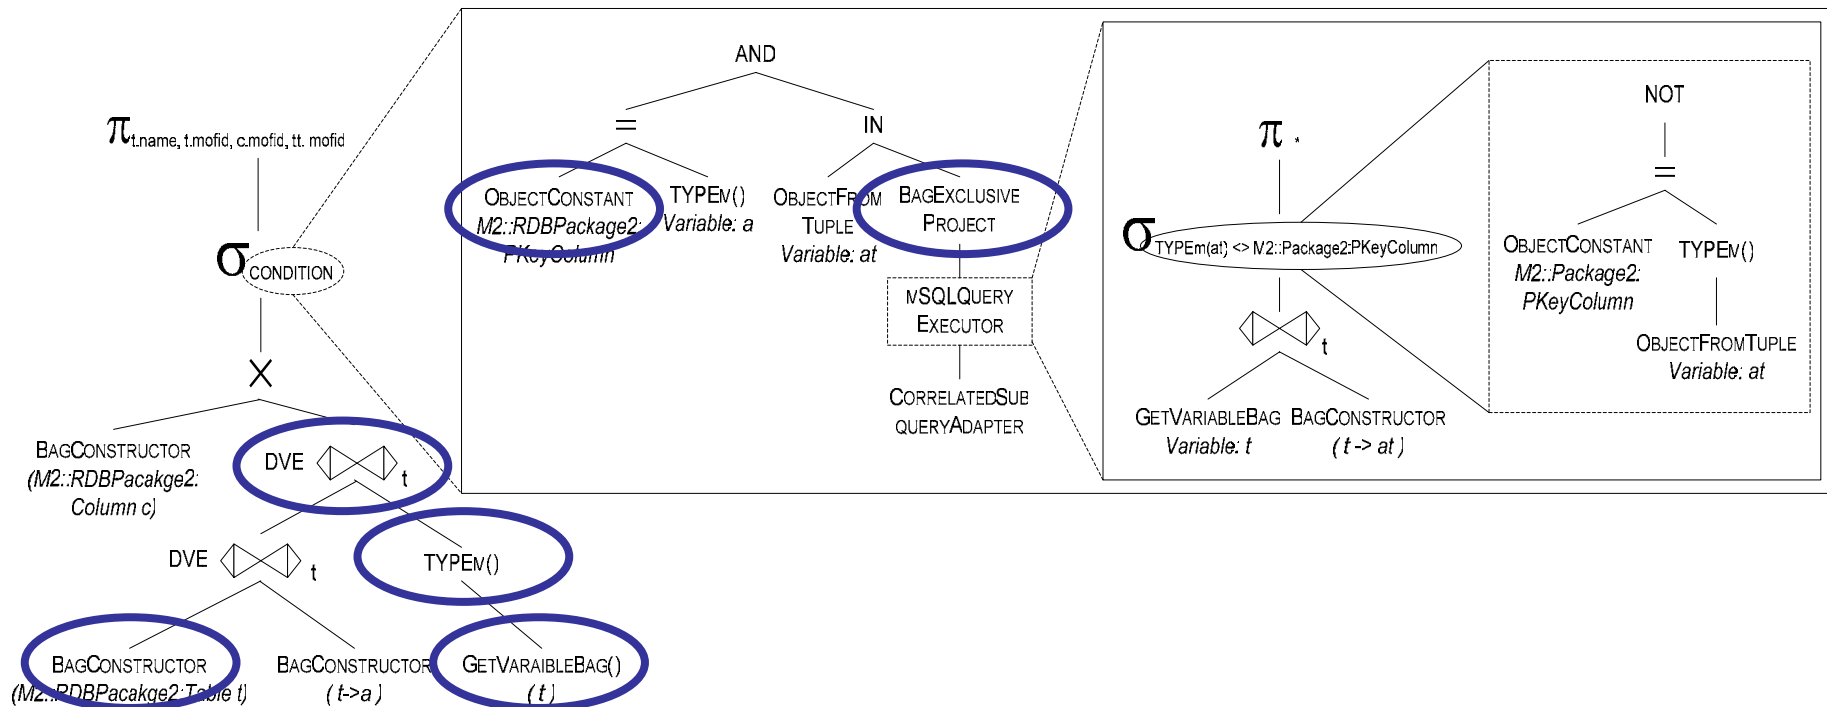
$\pi_{t.name, t.mofid, c.mofid, tt. mofid}$

$\sigma$ CONDITION

X

BAGCONSTRUCTOR
(M2::RDBPacakge2:
Column c)

DVE ⋈ t

DVE ⋈ t

TYPEM()

BAGCONSTRUCTOR
(M2::RDBPacakge2:Table t)

BAGCONSTRUCTOR
( t->a )

GETVARAIBLEBAG()
( t )

AND

=

IN

OBJECTCONSTANT
M2::RDBPackage2:
PKeyColumn

TYPEM()
Variable: a

OBJECTFROM
TUPLE
Variable: at

BAGEXCLUSIVE
PROJECT

MSQLQUERY
EXECUTOR

CORRELATEDSUB
QUERYADAPTER

$\pi$ *

$\sigma$ TYPEm(at) <> M2::Package2:PKeyColumn

⋈ t

GETVARIABLEBAG
Variable: t

BAGCONSTRUCTOR
( t -> at )

NOT

=

OBJECTCONSTANT
M2::Package2:
PKeyColumn

TYPEM()

OBJECTFROMTUPLE
Variable: at